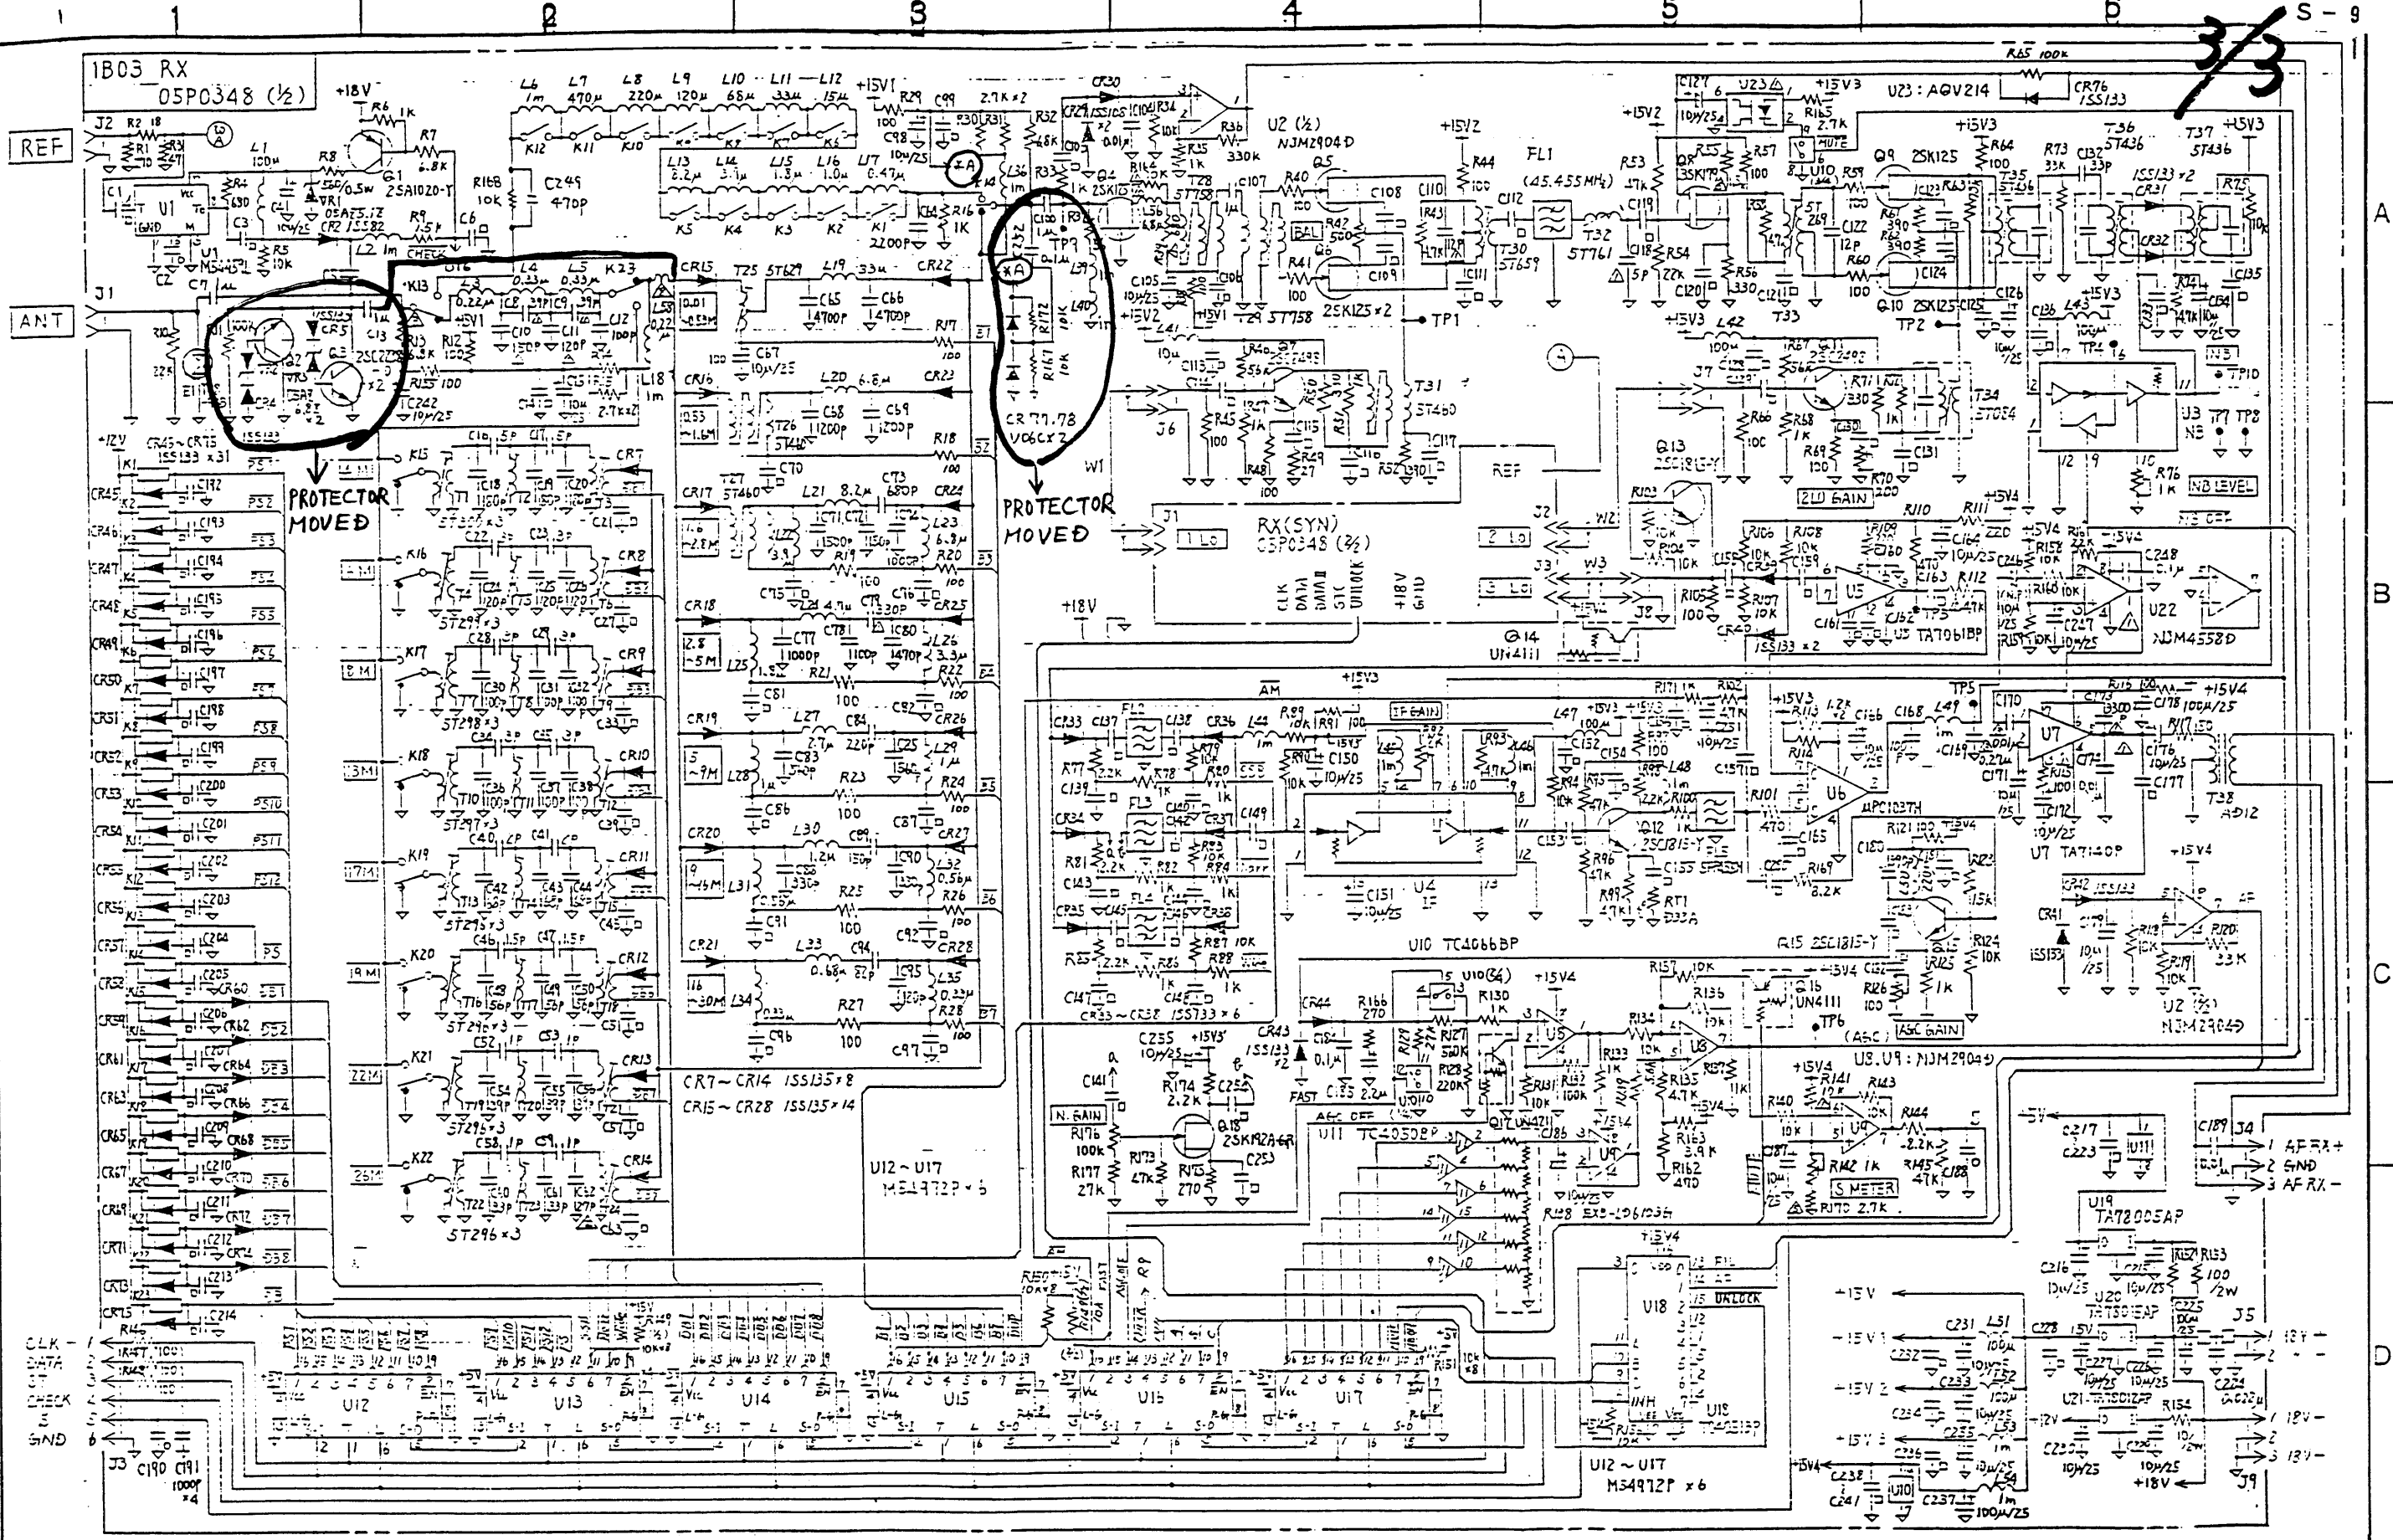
1 2 3 4 5 6 S-9

3/3

1B03 RX
05P0348 (½)

REF
ANT

J2 J1 U1 L1 Q1 2SA1020-Y R6 1k R7 6.8k R8 56Ω 0.5W VR1 05AZ5.1Z CR2 1SS82 R9 1.5k C6 L2 1m CHECK R168 10k C249 470P

+18V +15V1 +15V2 +15V3 +15V4 +12V

L6 1m L7 470μ L8 220μ L9 120μ L10 68μ L11 33μ L12 15μ
K12 K11 K10 K9 K8 K7 K6
L13 8.2μ L14 3.3μ L15 1.8μ L16 1.0μ L17 0.47μ
K5 K4 K3 K2 K1 2200P

K13 L4 0.33μ L5 0.33μ K23 U16

CR5 1SS133 Q2 Q3 2SC2712 ×2 R155 100 C242 10μ/25 VR3 15A7 6.8Z ×2

PROTECTOR MOVED

PROTECTOR MOVED

CR77,78 V06C×2

CR45~CR75 1SS133 ×31

CR15 T25 5T629 L19 33μ CR22 C65 4700P C66 4700P R17 100
CR16 L20 6.8μ CR23 T26 5T460 C68 1200P C69 1200P R18 100
CR17 T27 5T460 L21 8.2μ C73 680P CR24 L23 6.8μ R19 R20 100
CR18 C77 1000P C78 1100P C80 1470P L26 3.3μ R21 100 R22 100 CR25
CR19 L27 2.7μ C84 220P L29 1μ R23 100 R24 100 CR26
CR20 L30 1.2μ C89 150P L32 0.56μ R25 100 R26 100 CR27
CR21 L33 0.68μ C94 82P L35 0.33μ R27 100 R28 100 CR28

CR7~CR14 1SS135×8
CR15~CR28 1SS135×14

K15 K16 K17 K18 K19 K20 K21 K22
5T300×3 5T299×3 5T298×3 5T297×3 5T296×3 5T295×3 5T296×3

U12~U17 M54972P×6

CR30 R29 100 C99 2.7k×2 R32 68k R33 R34 10k R35 1k R36 330k U2 (½) NJM2904D Q4 2SK125 T28 5T758
Q5 Q6 2SK125×2 T29 5T758 TP1
FL1 (45.455MHz) T30 5T659 T32 5T761 R53 47k R54 22k R56 330

U23 : AQV214 R65 100k CR76 1SS133 R164 2.7k
Q8 3SK179 Q9 2SK125 Q10 2SK125 T36 5T436 T37 5T436 1SS133×2 T33 TP2

RX(SYN) 05P0348 (2/2)
CLK DATA DATA II STC UNLOCK +18V GND

J6 T31 5T460 REF W1 W2 W3 J2 J3 J7 Q13 2SC1815-Y

T34 5T054 U3 NB TP7 TP8 R76 1k NB LEVEL NB OFF
2ND GAIN IF GAIN AM

U5 TA7061BP U22 NJM4558D Q14 UN4111 1SS133×2

FL2 FL3 FL4 U4 IF CR33~CR38 1SS133×6 U10 TC4066BP
Q12 2SC1815-Y U6 μPC1037H U7 TA7140P T38 A012
R15 2SC1815-Y U2 (½) NJM2904D AF

N. GAIN Q18 2SK192A-GR U11 TC4050BP FAST AGC OFF Q17 UN4211
U8,U9 : NJM2904D AGC GAIN (AGC) TP6 Q16 UN4111
S METER R170 2.7k R158 EXB-L96103H

U18 TC4051BP UNLOCK U19 TA78005AP U20 TA78018AP U21 TA78012AP

J4 1 AF RX+ 2 GND 3 AF RX-
J5 1 13V 2 3 18V J9

CLK 1 DATA 2 STC 3 CHECK 4 5 GND 6 J3 C190 C191 1000P ×4

U12 U13 U14 U15 U16 U17

U12~U17 M54972P ×6

+15V +15V1 +15V2 +15V3 +12V +18V

A B C D